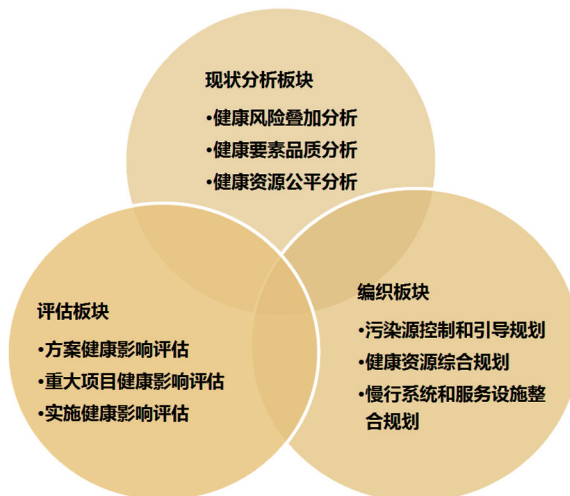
现状分析板块
•健康风险叠加分析
•健康要素品质分析
•健康资源公平分析

评估板块
•方案健康影响评估
•重大项目健康影响评估
•实施健康影响评估

编织板块
•污染源控制和引导规划
•健康资源综合规划
•慢行系统和服务设施整合规划